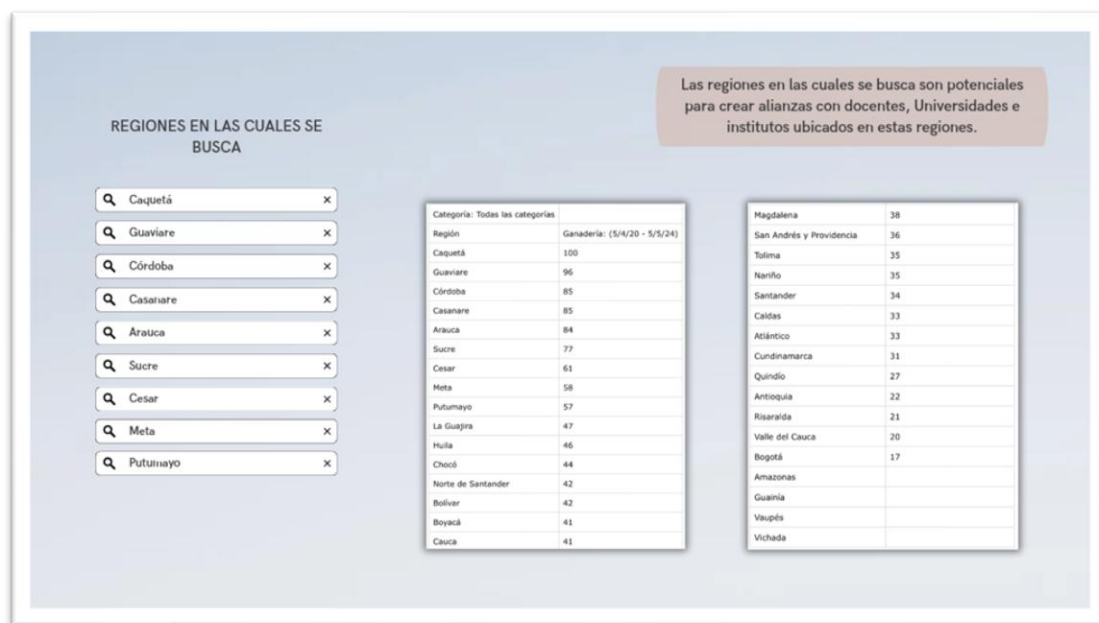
Las regiones en las cuales se busca son potenciales para crear alianzas con docentes, Universidades e institutos ubicados en estas regiones.

REGIONES EN LAS CUALES SE BUSCA

Caquetá ×
Guaviare ×
Córdoba ×
Casanare ×
Arauca ×
Sucre ×
Cesar ×
Meta ×
Putumayo ×

| Categoría: Todas las categorías | |
|---|---|
| Región | Ganadería: (5/4/20 - 5/5/24) |
| Caquetá | 100 |
| Guaviare | 96 |
| Córdoba | 85 |
| Casanare | 85 |
| Arauca | 84 |
| Sucre | 77 |
| Cesar | 61 |
| Meta | 58 |
| Putumayo | 57 |
| La Guajira | 47 |
| Huila | 46 |
| Chocó | 44 |
| Norte de Santander | 42 |
| Bolívar | 42 |
| Boyacá | 41 |
| Cauca | 41 |

| Magdalena | 38 |
|---|---|
| San Andrés y Providencia | 36 |
| Tolima | 35 |
| Nariño | 35 |
| Santander | 34 |
| Caldas | 33 |
| Atlántico | 33 |
| Cundinamarca | 31 |
| Quindío | 27 |
| Antioquia | 22 |
| Risaralda | 21 |
| Valle del Cauca | 20 |
| Bogotá | 17 |
| Amazonas | |
| Guainía | |
| Vaupés | |
| Vichada | |